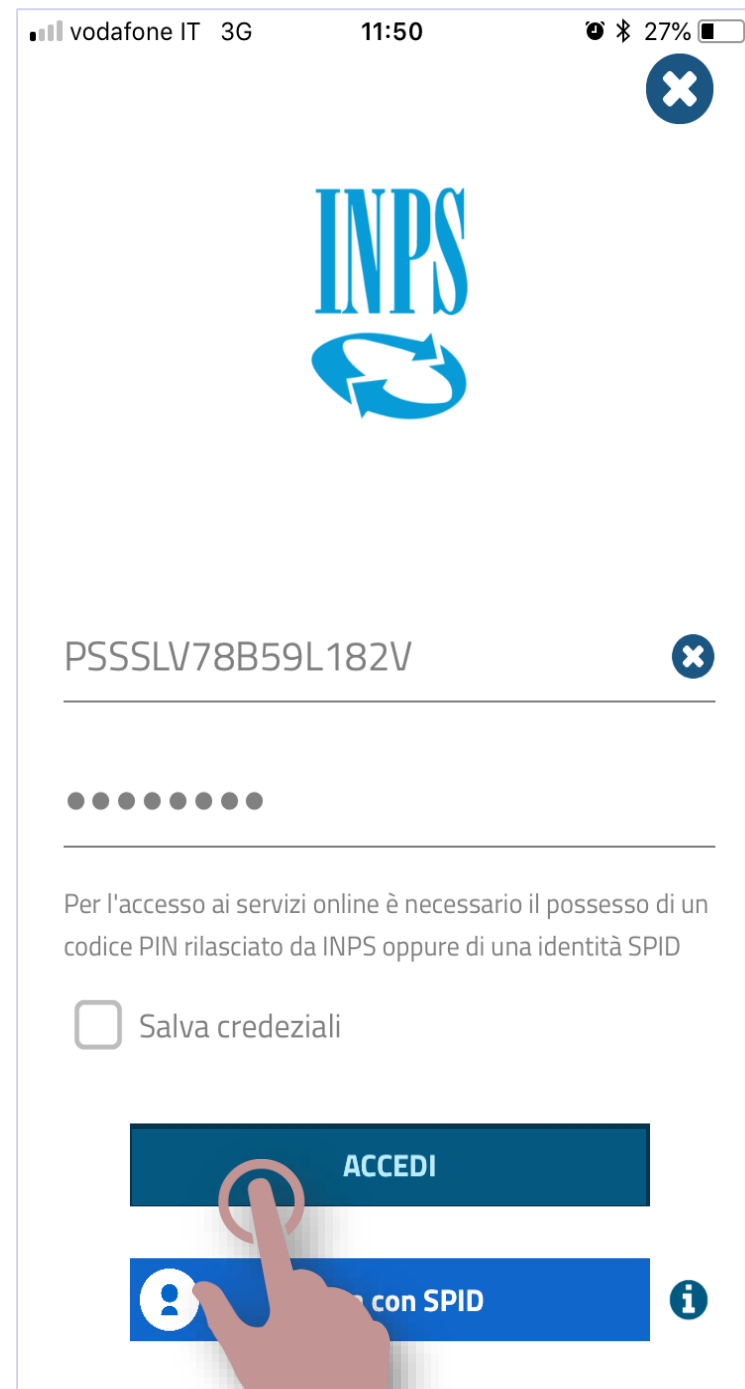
vodafone IT 3G 11:50 27%

INPS

PSSSLV78B59L182V

••••••••

Per l'accesso ai servizi online è necessario il possesso di un codice PIN rilasciato da INPS oppure di una identità SPID

Salva credeziali

ACCEDI

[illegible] con SPID